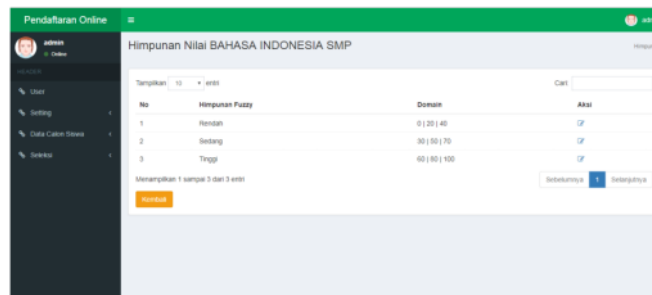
Pendaftaran Online

admin
Online

HEADER

User

Setting

Data Calon Siswa

Seleksi

adm

Himpunan Nilai BAHASA INDONESIA SMP

Himpun

Tampilkan 10 entri

Cari

| No | Himpunan Fuzzy | Domain | Aksi |
|---|---|---|---|
| 1 | Rendah | 0 \| 20 \| 40 | |
| 2 | Sedang | 30 \| 50 \| 70 | |
| 3 | Tinggi | 60 \| 80 \| 100 | |

Menampilkan 1 sampai 3 dari 3 entri

Sebelumnya 1 Selanjutnya

Kembali